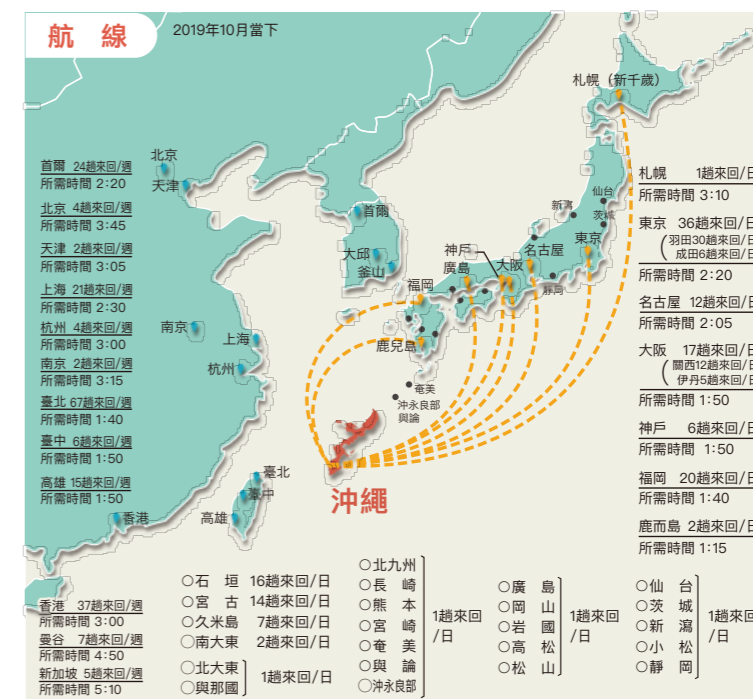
航 線

2019年10月當下

首爾 24趟來回/週
所需時間 2:20
北京 4趟來回/週
所需時間 3:45
天津 2趟來回/週
所需時間 3:05
上海 21趟來回/週
所需時間 2:30
杭州 4趟來回/週
所需時間 3:00
南京 2趟來回/週
所需時間 3:15
臺北 67趟來回/週
所需時間 1:40
臺中 6趟來回/週
所需時間 1:50
高雄 15趟來回/週
所需時間 1:50

北京
天津
首爾
大邱
釜山
南京
上海
杭州
臺北
臺中
高雄
香港
福岡
鹿兒島
神戶
廣島
大阪
名古屋
東京
靜岡
新潟
仙台
茨城
札幌（新千歲）
奄美
沖永良部
與論
沖繩

札幌 1趟來回/日
所需時間 3:10
東京 36趟來回/日
羽田30趟來回/日
成田6趟來回/日
所需時間 2:20
名古屋 12趟來回/日
所需時間 2:05
大阪 17趟來回/日
關西12趟來回/日
伊丹5趟來回/日
所需時間 1:50
神戶 6趟來回/日
所需時間 1:50
福岡 20趟來回/日
所需時間 1:40
鹿而島 2趟來回/日
所需時間 1:15

香港 37趟來回/週
所需時間 3:00
曼谷 7趟來回/週
所需時間 4:50
新加坡 5趟來回/週
所需時間 5:10

○石 垣 16趟來回/日
○宮 古 14趟來回/日
○久米島 7趟來回/日
○南大東 2趟來回/日
○北大東
○與那國 1趟來回/日

○北九州
○長 崎
○熊 本
○宮 崎
○奄 美
○與 論
○沖永良部
1趟來回/日

○廣 島
○岡 山
○岩 國
○高 松
○松 山
1趟來回/日

○仙 台
○茨 城
○新 瀉
○小 松
○靜 岡
1趟來回/日